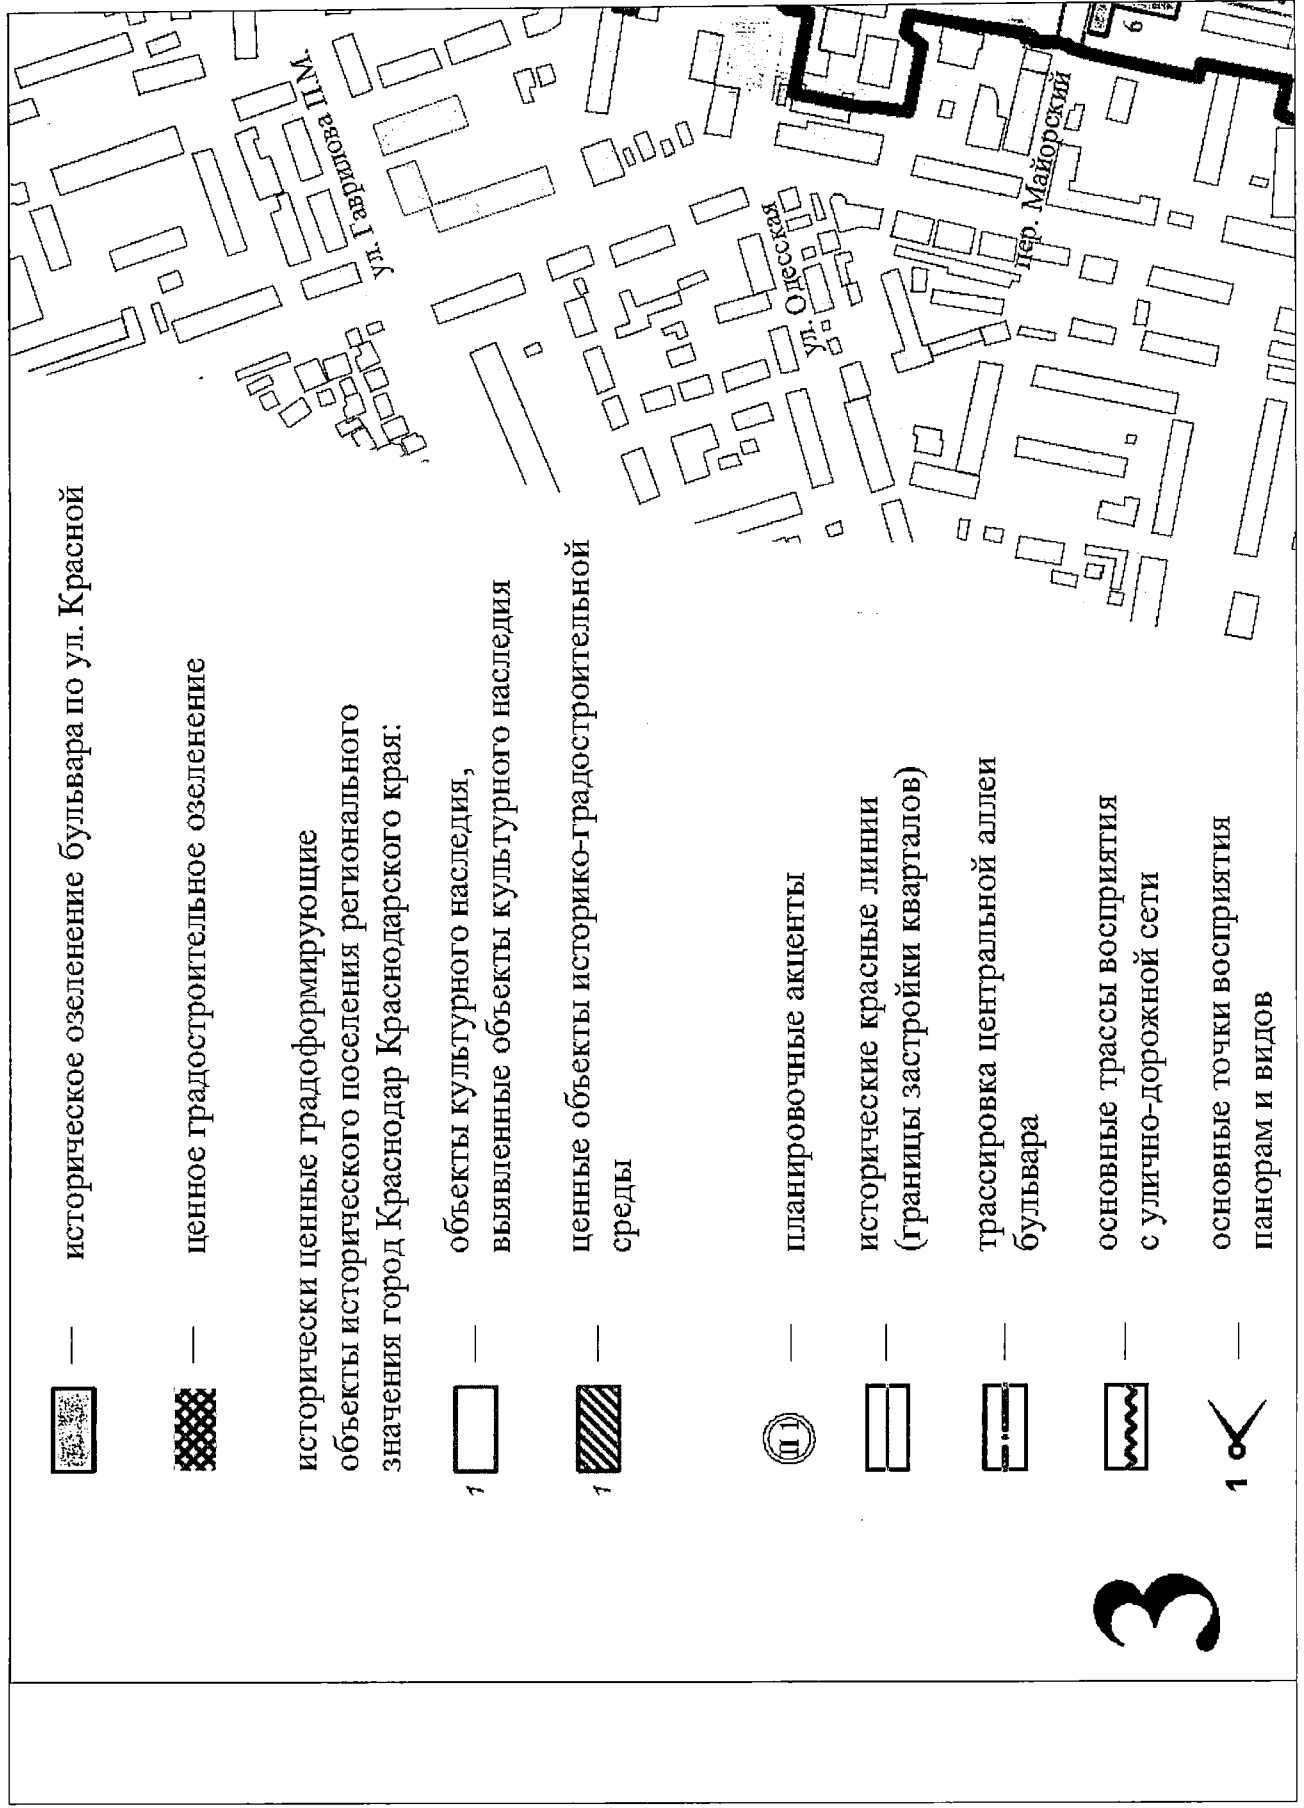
3

— историческое озеленение бульвара по ул. Красной

— ценное градостроительное озеленение

исторически ценные градоформирующие объекты исторического поселения регионального значения город Краснодар Краснодарского края:

1 — объекты культурного наследия, выявленные объекты культурного наследия

1 — ценные объекты историко-градостроительной среды

П1 — планировочные акценты

— исторические красные линии (границы застройки кварталов)

— трассировка центральной аллеи бульвара

— основные трассы восприятия с улично-дорожной сети

1 — основные точки восприятия панорам и видов

ул. Гаврилова П.М.

ул. Одесская

пер. Майорский

6